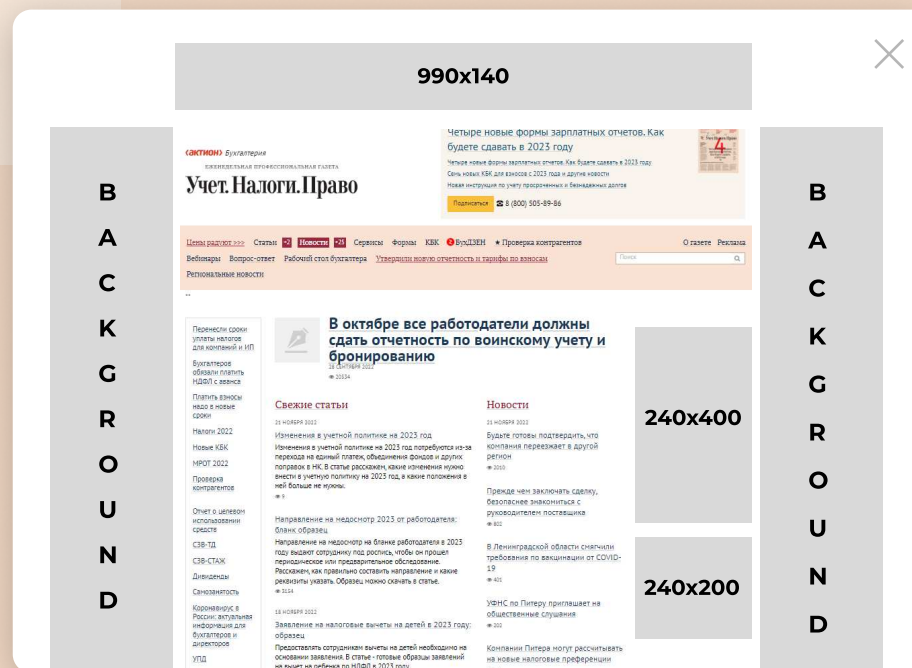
990x140

BACKGROUND

«АКТИОН» Бухгалтерия
ЕЖЕНЕДЕЛЬНАЯ ПРОФЕССИОНАЛЬНАЯ ГАЗЕТА
Учет. Налоги. Право

Четыре новые формы зарплатных отчетов. Как будете сдавать в 2023 году
Четыре новые формы зарплатных отчетов. Как будете сдавать в 2023 году
Семь новых КБК для взносов с 2023 года и другие новости
Новая инструкция по учету просроченных и безнадежных долгов
Подписаться 8 (800) 505-89-86

Цены растут >>> Статьи +2 Новости +26 Сервисы Формы КБК БухДЗЕН Проверка контрагентов О газете Реклама
Вебинары Вопрос-ответ Рабочий стол бухгалтера Утвердили новую отчетность и тарифы по взносам
Региональные новости
Поиск

Перенесли сроки уплаты налогов для компаний и ИП
Бухгалтеров обязали платить НДФЛ с аванса
Платить взносы надо в новые сроки
Налоги 2022
Новые КБК
МРОТ 2022
Проверка контрагентов
Отчет о целевом использовании средств
СЗВ-ТД
СЗВ-СТАЖ
Дивиденды
Самозанятость
Коронавирус в России: актуальная информация для бухгалтеров и директоров
УПД

В октябре все работодатели должны сдать отчетность по воинскому учету и бронированию
28 СЕНТЯБРЯ 2022
20534

Свежие статьи
21 НОЯБРЯ 2022
Изменения в учетной политике на 2023 год
Изменения в учетной политике на 2023 год потребуются из-за перехода на единый платеж, объединения фондов и других поправок в НК. В статье расскажем, какие изменения нужно внести в учетную политику на 2023 год, а какие положения в ней больше не нужны.
9
Направление на медосмотр 2023 от работодателя: бланк образец
Направление на медосмотр на бланке работодателя в 2023 году выдают сотруднику под роспись, чтобы он прошел периодическое или предварительное обследование. Расскажем, как правильно составить направление и какие реквизиты указать. Образец можно скачать в статье.
3114
18 НОЯБРЯ 2022
Заявление на налоговые вычеты на детей в 2023 году: образец
Предоставлять сотрудникам вычеты на детей необходимо на основании заявления. В статье - готовые образцы заявлений на вычет на ребенка по НДФЛ в 2023 году.

Новости
21 НОЯБРЯ 2022
Будьте готовы подтвердить, что компания переезжает в другой регион
2010
Прежде чем заключать сделку, безопаснее знакомиться с руководителем поставщика
802
В Ленинградской области смягчили требования по вакцинации от COVID-19
401
УФНС по Питеру приглашает на общественные слушания
202
Компании Питера могут рассчитывать на новые налоговые преференции

240x400

240x200

BACKGROUND